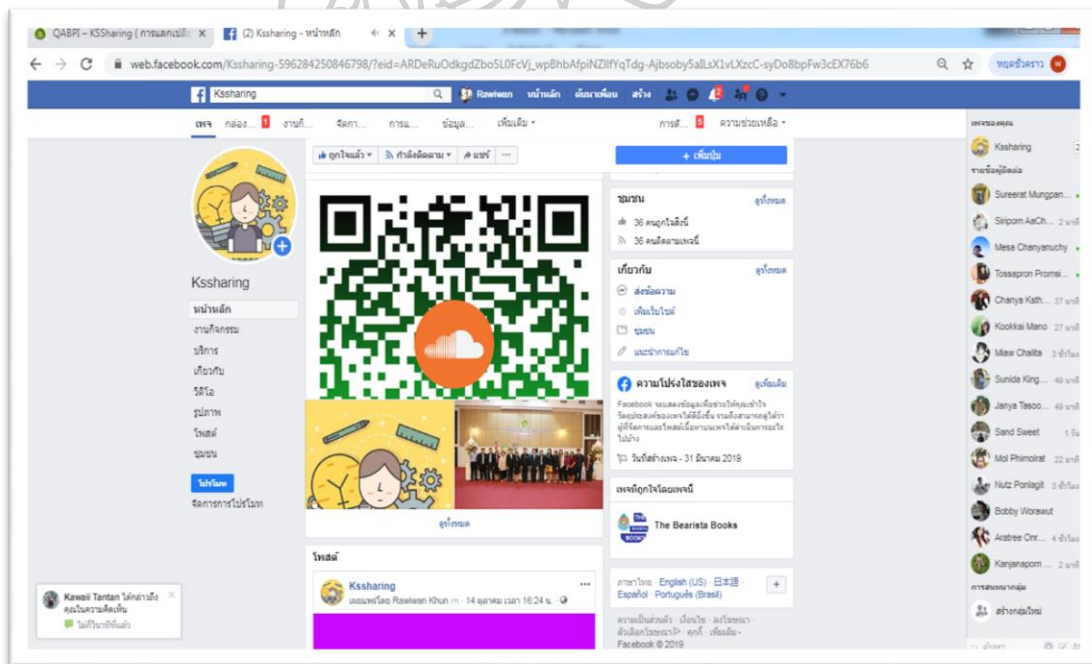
QABPI – KSSharing ( การแลกเปลี่ย ×
(2) Kssharing - หน้าหลัก ×
+
web.facebook.com/Kssharing-596284250846798/?eid=ARDeRuOdkgdZbo5L0FcVj_wpBhbAfpiNZlIfYqTdg-Ajbsoby5aILsX1vLXzcC-syDo8bpFw3cEX76b6
หยุดชั่วคราว W

Kssharing
Rawiwan หน้าหลัก ค้นหาเพื่อน สร้าง

เพจ กล่อง... 1 งานกิ... จัดกา... การแ... ข้อมูล... เพิ่มเติม
การตั้ง... 5 ความช่วยเหลือ

Kssharing
หน้าหลัก
งานกิจกรรม
บริการ
เกี่ยวกับ
วิดีโอ
รูปภาพ
โพสต์
ชุมชน
โปรโมท
จัดการการโปรโมท

ถูกใจแล้ว ▾ กำลังติดตาม ▾ แชร์ ···

ดูทั้งหมด

โพสต์
Kssharing
เผยแพร่โดย Rawiwan Khun · 14 ตุลาคม เวลา 16:24 น.

+ เพิ่มปุ่ม

ชุมชน ดูทั้งหมด
36 คนถูกใจสิ่งนี้
36 คนติดตามเพจนี้

เกี่ยวกับ ดูทั้งหมด
ส่งข้อความ
เพิ่มเว็บไซต์
ชุมชน
แนะนำการแก้ไข

ความโปร่งใสของเพจ ดูเพิ่มเติม
Facebook จะแสดงข้อมูลเพื่อช่วยให้คุณเข้าใจวัตถุประสงค์ของเพจได้ดียิ่งขึ้น รวมถึงสามารถดูได้ว่าผู้ที่จัดการและโพสต์เนื้อหาบนเพจได้ดำเนินการอะไรไปบ้าง
วันที่สร้างเพจ - 31 มีนาคม 2019

เพจที่ถูกใจโดยเพจนี้
The Bearista Books

ภาษาไทย · English (US) · 日本語 · Español · Português (Brasil)
ความเป็นส่วนตัว · เงื่อนไข · ลงโฆษณา · ตัวเลือกโฆษณา · คุกกี้ · เพิ่มเติม ·
Facebook © 2019

เพจของคุณ
Kssharing
รายชื่อผู้ติดต่อ
Sureerat Mungpan...
Siriporn AaCh... 2 นาที
Mesa Chanyanuchy
Tossapron Promsi...
Chanya Kath... 37 นาที
Kookkai Mano 27 นาที
Miaw Chalita 3 ชั่วโมง
Sunida King... 49 นาที
Janya Tasoo... 49 นาที
Sand Sweet 1 วัน
Mol Phimolrat 22 นาที
Nutz Ponlagit 3 ชั่วโมง
Bobby Worawut
Aratree Onr... 4 ชั่วโมง
Kanjanaporn ... 2 นาที
การสนทนากลุ่ม
สร้างกลุ่มใหม่

Kawaii Tantan ได้กล่าวถึงคุณในความคิดเห็น
ไม่กี่วินาทีที่แล้ว